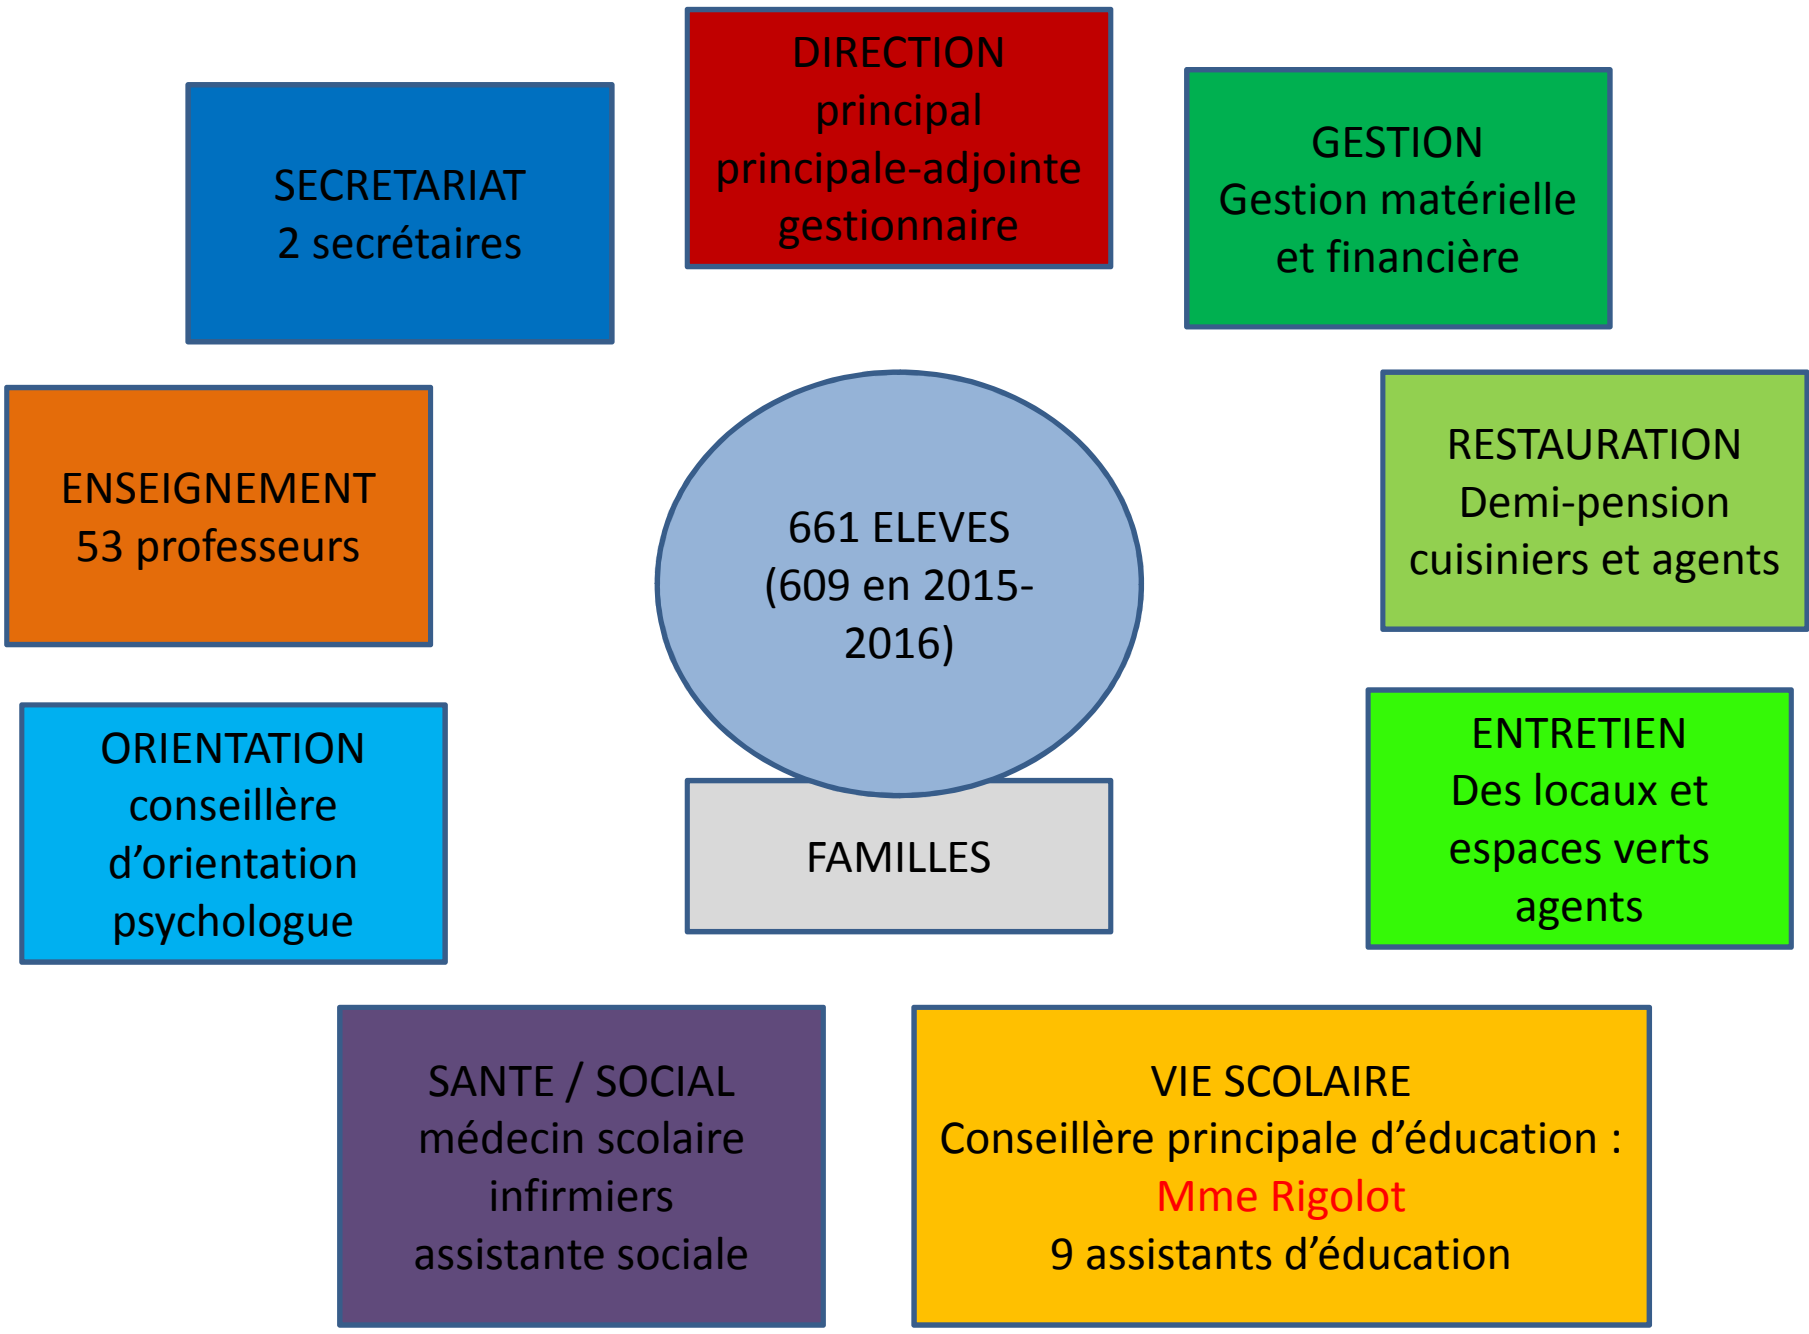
SECRETARIAT
2 secrétaires

DIRECTION
principal
principale-adjointe
gestionnaire

GESTION
Gestion matérielle et financière

ENSEIGNEMENT
53 professeurs

661 ELEVES
(609 en 2015-2016)

RESTAURATION
Demi-pension
cuisiniers et agents

ORIENTATION
conseillère d'orientation psychologue

FAMILLES

ENTRETIEN
Des locaux et espaces verts
agents

SANTE / SOCIAL
médecin scolaire
infirmiers
assistante sociale

VIE SCOLAIRE
Conseillère principale d'éducation :
Mme Rigolot
9 assistants d'éducation